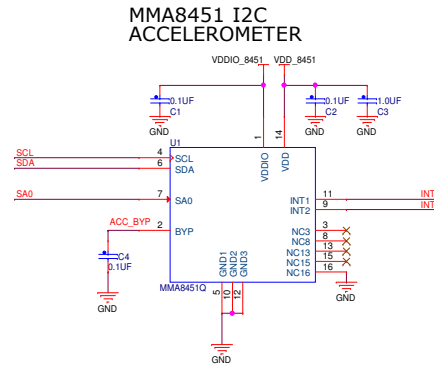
MMA8451 I2C
ACCELEROMETER

VDDIO_8451
VDD_8451

0.1UF
C1
GND

0.1UF
C2
GND

1.0UF
C3
GND

U1

SCL 4 SCL
SDA 6 SDA
SA0 7 SA0
ACC_BYP 2 BYP

C4
0.1UF
GND

1 VDDIO
14 VDD

INT1 11 INT
INT2 9 INT

NC3 3
NC8 8
NC13 13
NC15 15
NC16 16

GND1 5
GND2 10
GND3 12

MMA8451Q

GND
GND